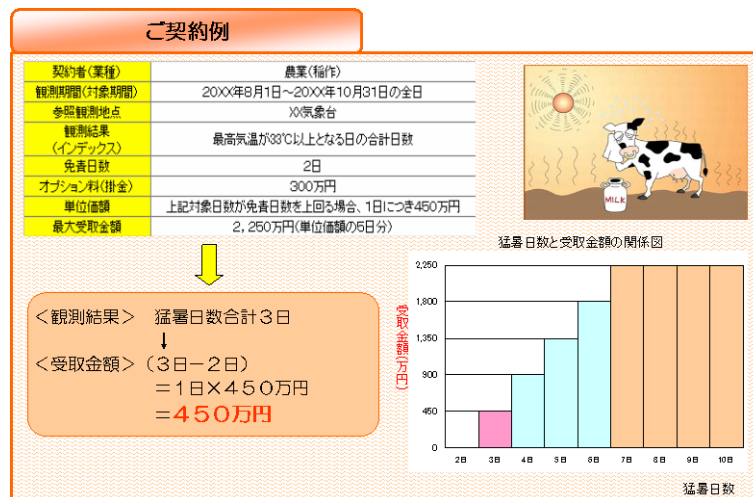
ご契約例

| 契約者(業種) | 農業(稲作) |
|---|---|
| 観測期間(対象期間) | 20XX年8月1日～20XX年10月31日の全日 |
| 参照観測地点 | XX気象台 |
| 観測結果(インデックス) | 最高気温が33℃以上となる日の合計日数 |
| 免責日数 | 2日 |
| オプション料(掛金) | 300万円 |
| 単位価額 | 上記対象日数が免責日数を上回る場合、1日につき450万円 |
| 最大受取金額 | 2,250万円(単位価額の5日分) |

MILK

＜観測結果＞　猛暑日数合計３日
↓
＜受取金額＞（３日－２日）
＝１日×４５０万円
＝４５０万円

猛暑日数と受取金額の関係図

受取金額(万円)

2,250
1,800
1,350
900
450
0

2日 3日 4日 5日 6日 7日 8日 9日 10日

猛暑日数